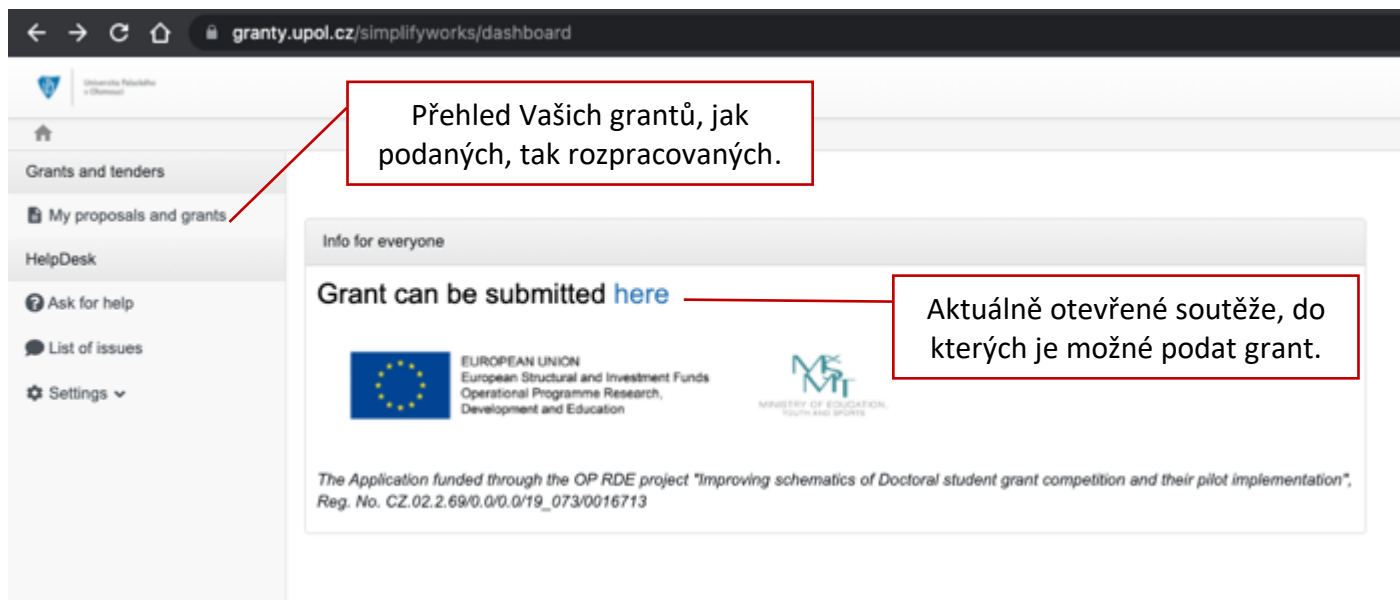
granty.upol.cz/simplifyworks/dashboard

Univerzita Palackého v Olomouci

Přehled Vašich grantů, jak podaných, tak rozpracovaných.

Grants and tenders

My proposals and grants

HelpDesk

Ask for help

List of issues

Settings

Info for everyone

Grant can be submitted here

Aktuálně otevřené soutěže, do kterých je možné podat grant.

EUROPEAN UNION
European Structural and Investment Funds
Operational Programme Research, Development and Education

MŠMT
MINISTRY OF EDUCATION, YOUTH AND SPORTS

The Application funded through the OP RDE project "Improving schematics of Doctoral student grant competition and their pilot implementation", Reg. No. CZ.02.2.69/0.0/0.0/19_073/0016713